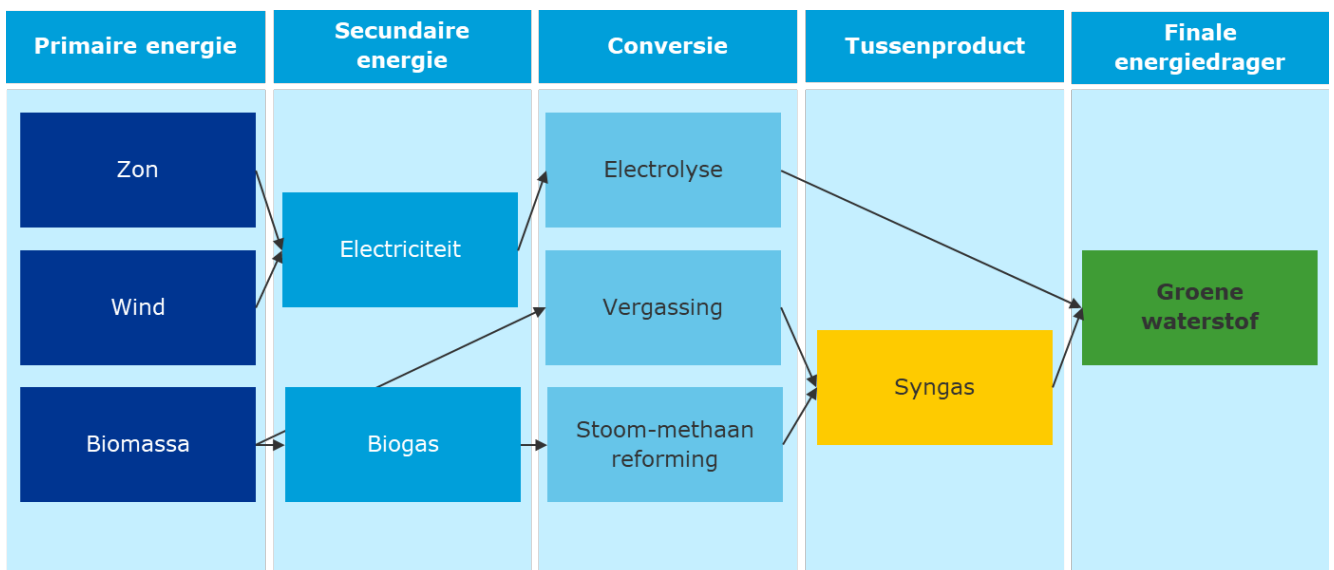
Primaire energie

Secundaire energie

Conversie

Tussenproduct

Finale energiedrager

Zon

Wind

Biomassa

Electriciteit

Biogas

Electrolyse

Vergassing

Stoom-methaan reforming

Syngas

Groene waterstof